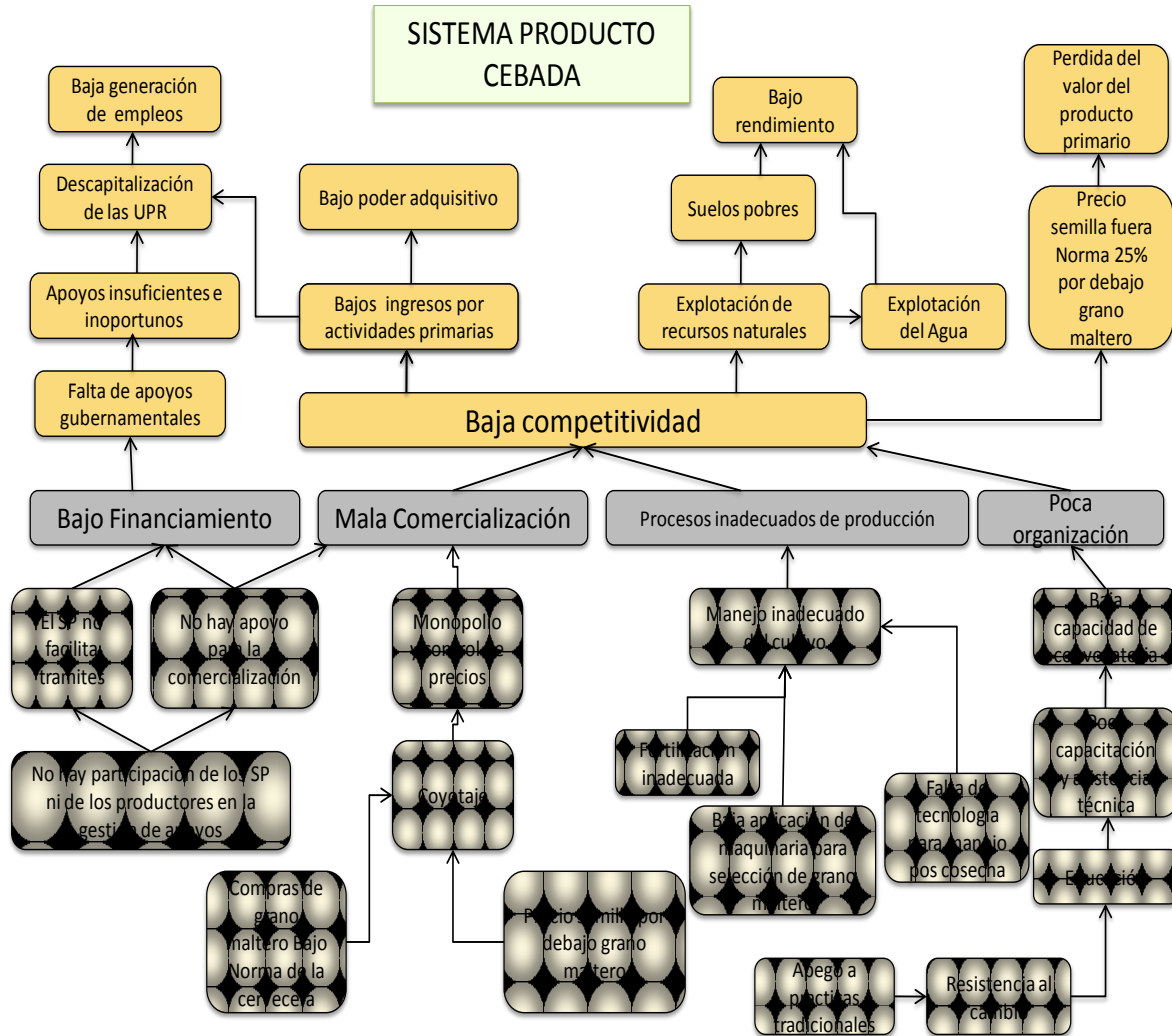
SISTEMA PRODUCTO CEBADA

Baja generación de empleos

Descapitalización de las UPR

Apoyos insuficientes e inoportunos

Falta de apoyos gubernamentales

Bajo poder adquisitivo

Bajos ingresos por actividades primarias

Bajo rendimiento

Suelos pobres

Explotación de recursos naturales

Explotación del Agua

Perdida del valor del producto primario

Precio semilla fuera Norma 25% por debajo grano maltero

Baja competitividad

Bajo Financiamiento

Mala Comercialización

Procesos inadecuados de producción

Poca organización

El SP no facilita tramites

No hay apoyo para la comercialización

No hay participación de los SP ni de los productores en la gestión de apoyos

Monopolio y control de precios

Coyotaje

Compras de grano maltero Bajo Norma de la cervecera

Precio semilla por debajo grano maltero

Manejo inadecuado del cultivo

Fertilización inadecuada

Baja aplicación de maquinaria para selección de grano maltero

Falta de tecnología para manejo pos cosecha

Baja capacidad de convocatoria

Poca capacitación y asistencia técnica

Educación

Apego a practicas tradicionales

Resistencia al cambio